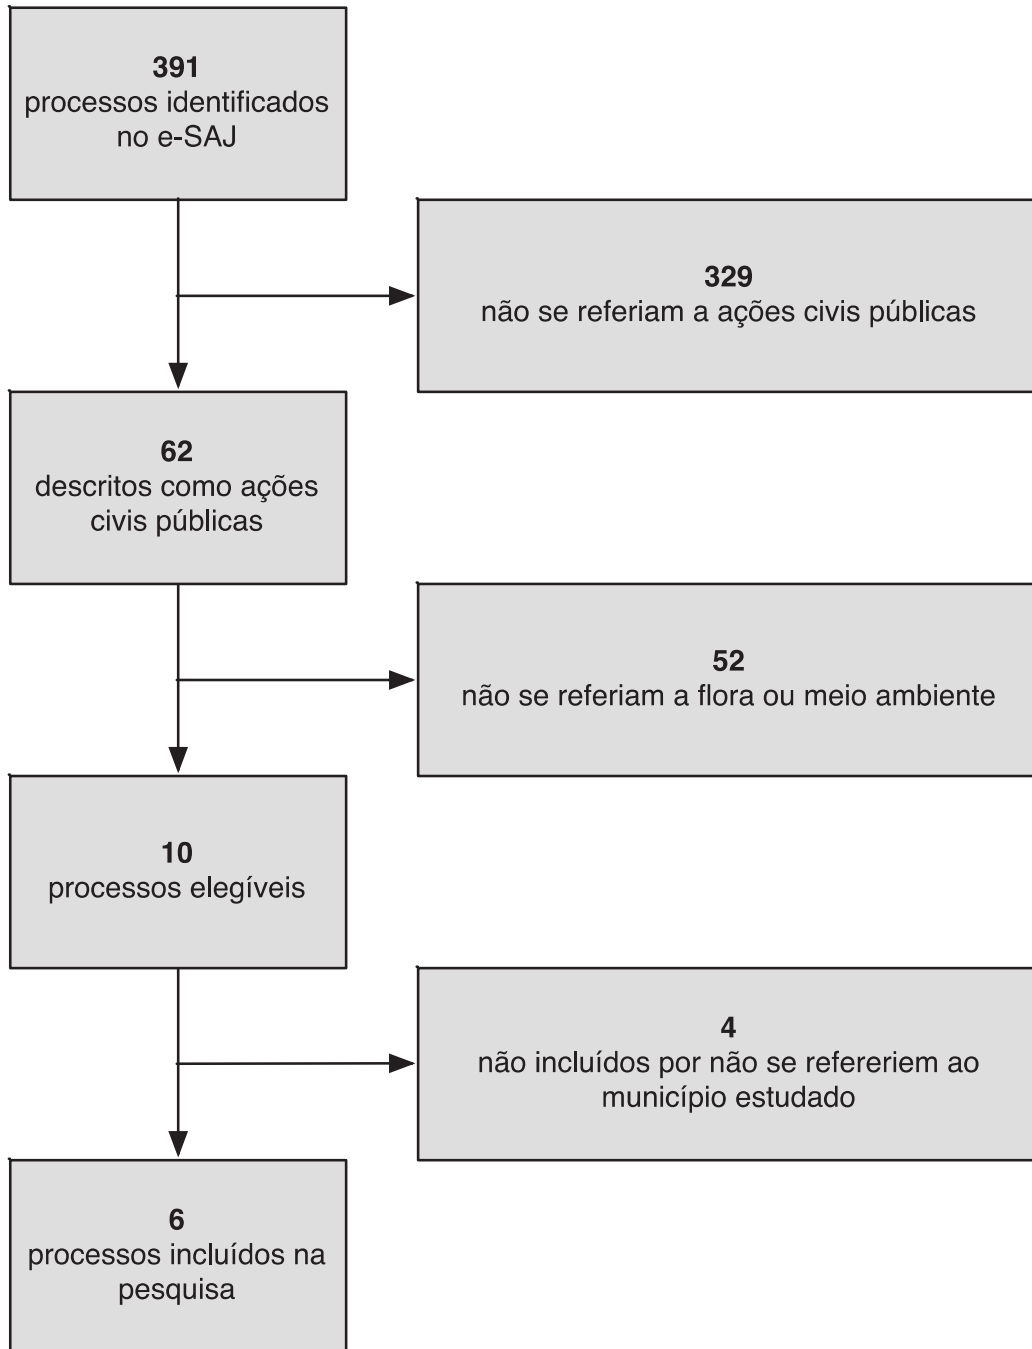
**391**
processos identificados no e-SAJ

**329**
não se referiam a ações civis públicas

**62**
descritos como ações civis públicas

**52**
não se referiam a flora ou meio ambiente

**10**
processos elegíveis

**4**
não incluídos por não se refereriem ao município estudado

**6**
processos incluídos na pesquisa